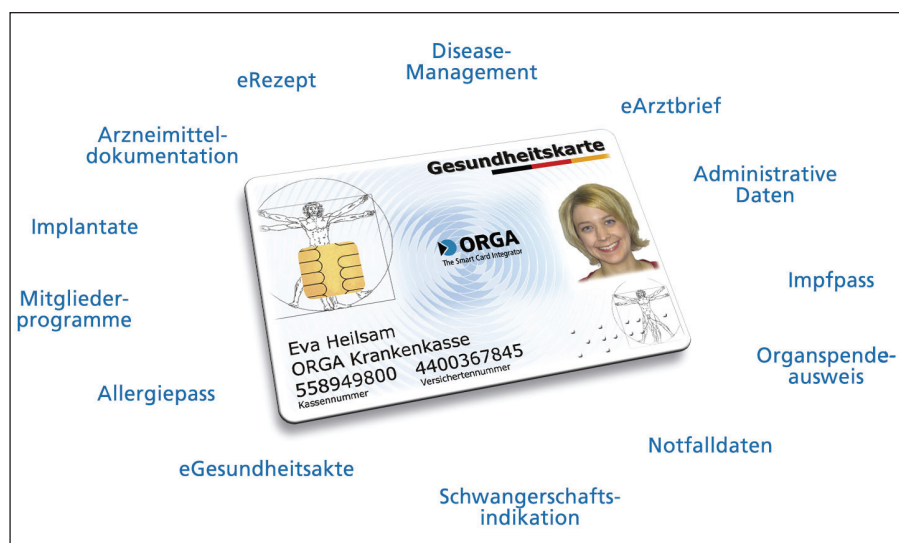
Disease-Management

eRezept

eArztbrief

Arzneimittel-dokumentation

Administrative Daten

Implantate

Impfpass

Mitglieder-programme

Organspende-ausweis

Allergiepass

Notfalldaten

eGesundheitsakte

Schwangerschafts-indikation

Gesundheitskarte

ORGA
The Smart Card Integrator

Eva Heilsam
ORGA Krankenkasse
558949800 4400367845
Kassennummer Versichertennummer